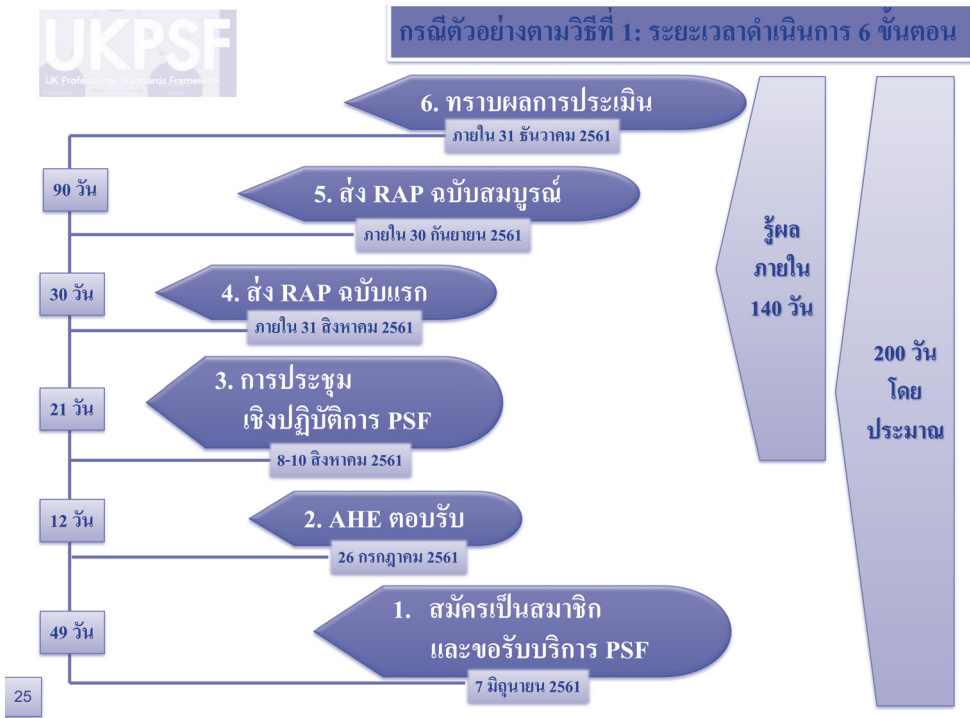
UKPSF
UK Professional Standards Framework

กรณีตัวอย่างตามวิธีที่ 1: ระยะเวลาดำเนินการ 6 ขั้นตอน

6. ทราบผลการประเมิน
ภายใน 31 ธันวาคม 2561

90 วัน

5. ส่ง RAP ฉบับสมบูรณ์
ภายใน 30 กันยายน 2561

30 วัน

4. ส่ง RAP ฉบับแรก
ภายใน 31 สิงหาคม 2561

21 วัน

3. การประชุม เชิงปฏิบัติการ PSF
8-10 สิงหาคม 2561

12 วัน

2. AHE ตอบรับ
26 กรกฎาคม 2561

49 วัน

1. สมัครเป็นสมาชิก และขอรับบริการ PSF
7 มิถุนายน 2561

รู้ผล ภายใน 140 วัน

200 วัน โดย ประมาณ

25